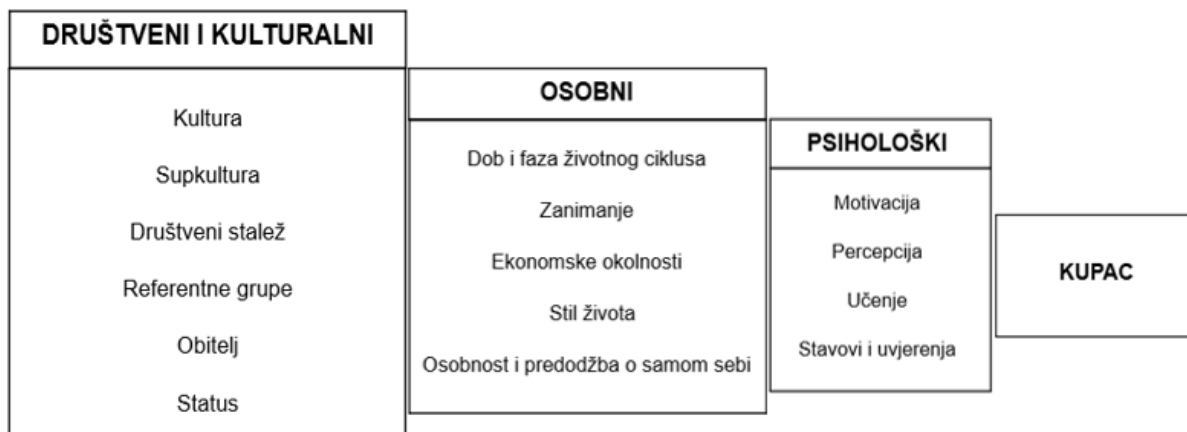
DRUŠTVENI I KULTURALNI

Kultura

Supkultura

Društveni stalež

Referentne grupe

Obitelj

Status

OSOBNI

Dob i faza životnog ciklusa

Zanimanje

Ekonomske okolnosti

Stil života

Osobnost i predodžba o samom sebi

PSIHOLOŠKI

Motivacija

Percepcija

Učenje

Stavovi i uvjerenja

KUPAC